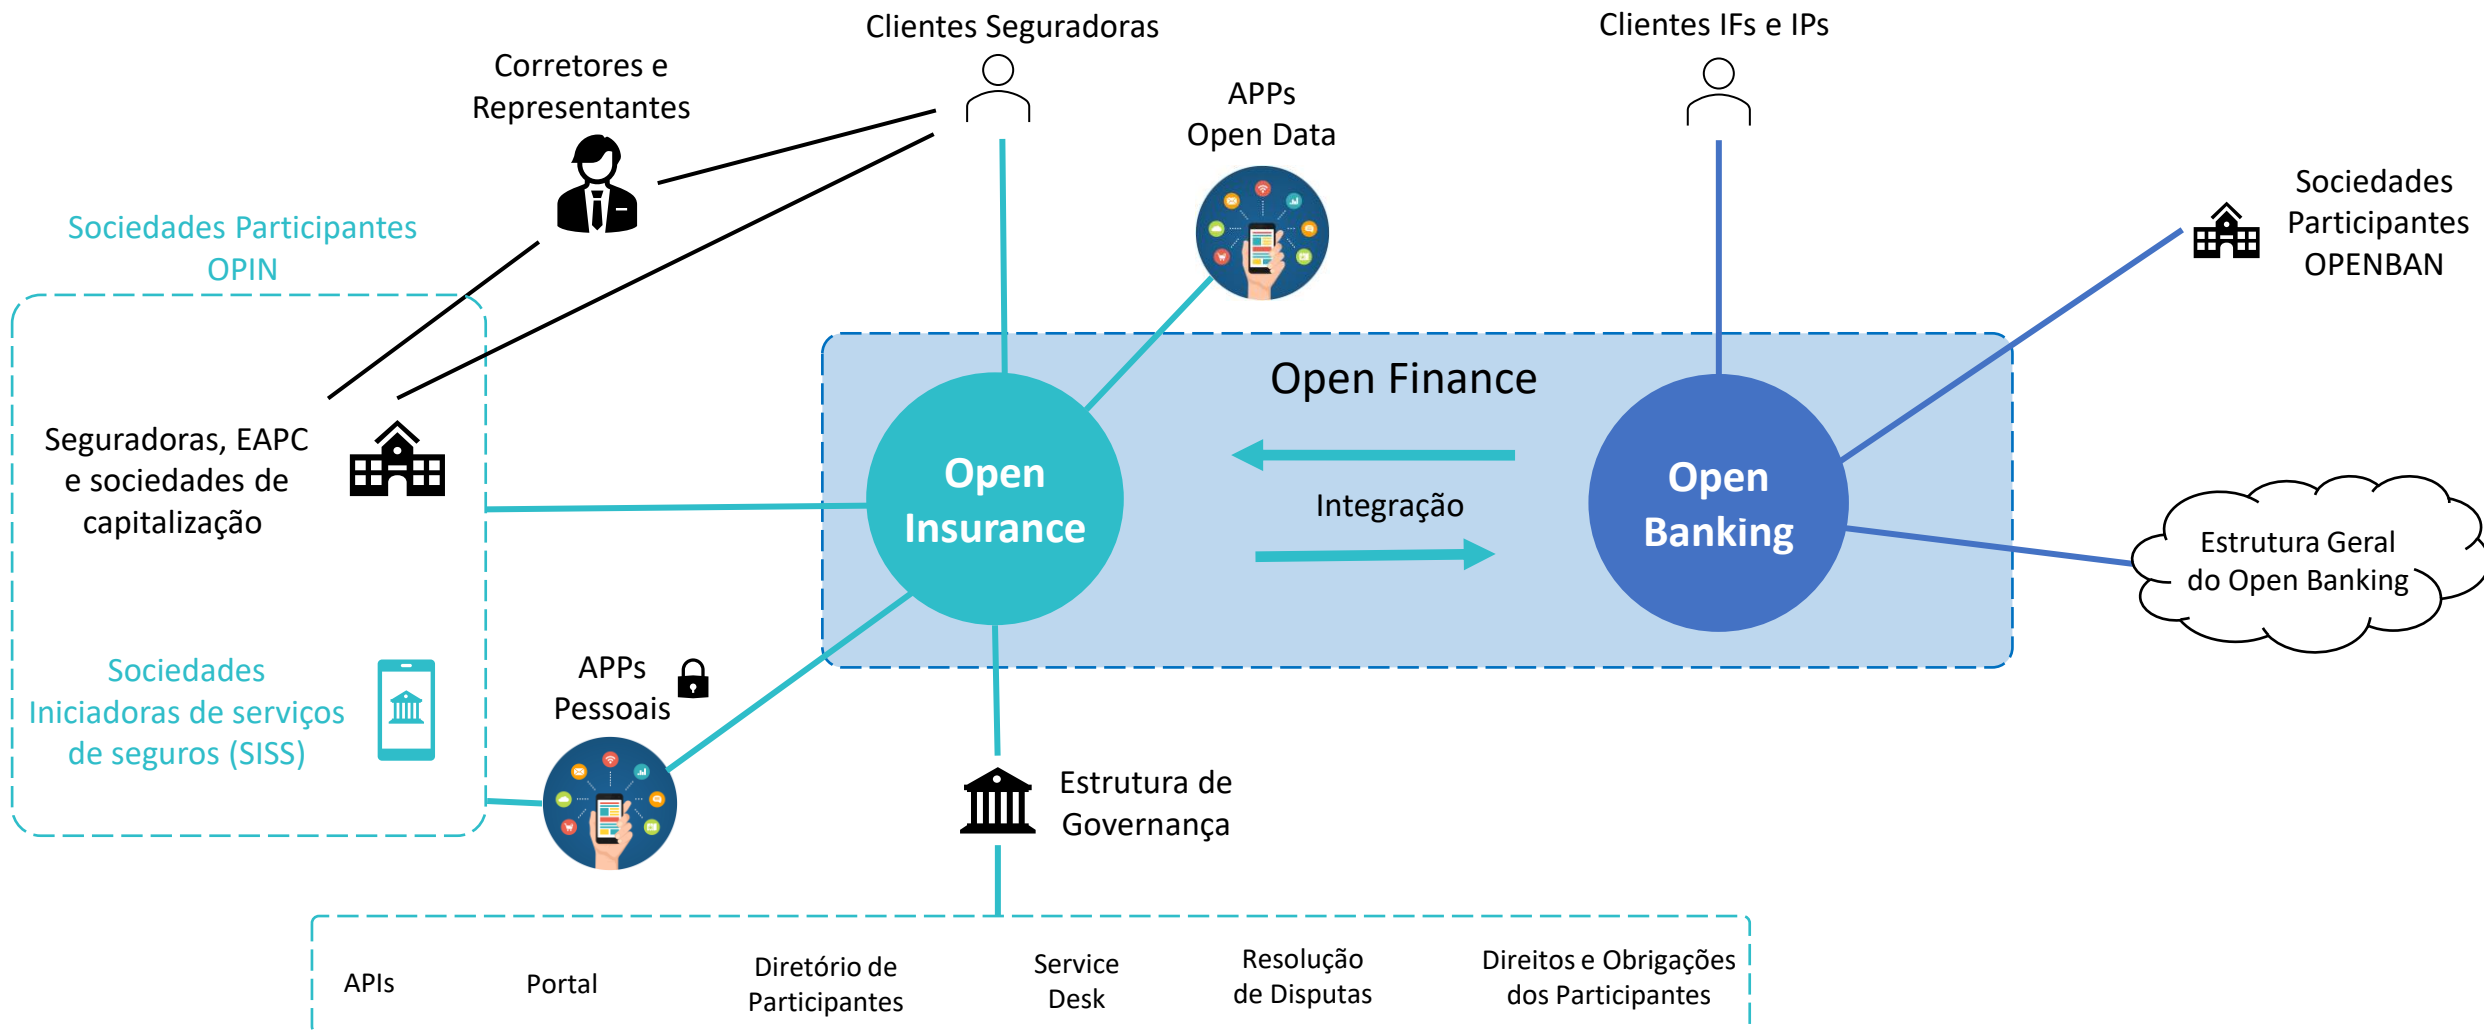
Clientes Seguradoras

Clientes IFs e IPs

Corretores e Representantes

APPs Open Data

Sociedades Participantes OPEN BAN

Sociedades Participantes OPIN

Open Finance

Seguradoras, EAPC e sociedades de capitalização

Open Insurance

Integração

Open Banking

Estrutura Geral do Open Banking

Sociedades Iniciadoras de serviços de seguros (SISS)

APPs Pessoais

Estrutura de Governança

APIs

Portal

Diretório de Participantes

Service Desk

Resolução de Disputas

Direitos e Obrigações dos Participantes